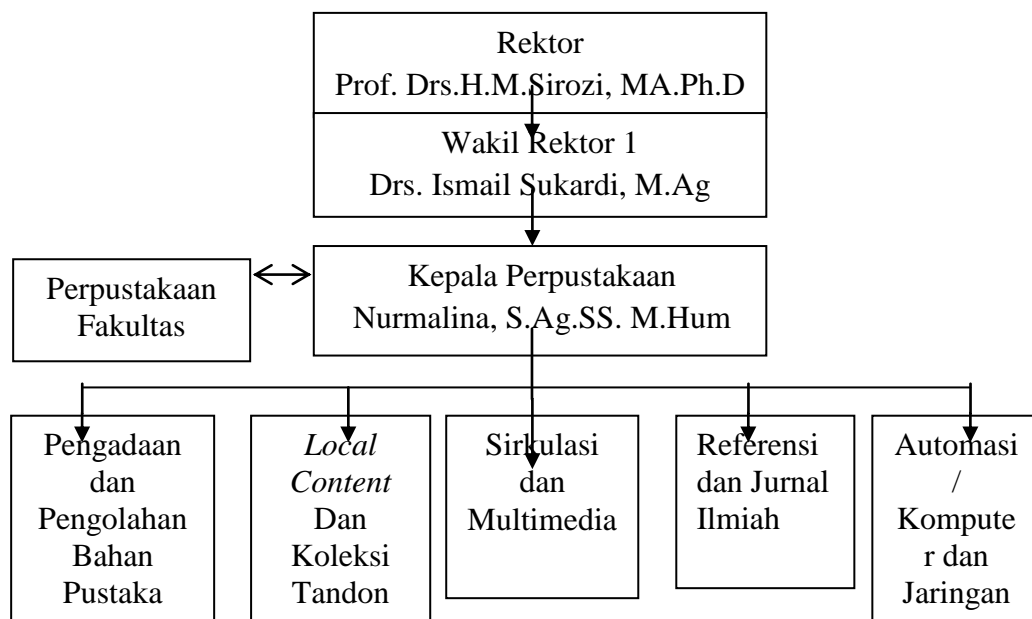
Rektor
Prof. Drs.H.M.Sirozi, MA.Ph.D

Wakil Rektor 1
Drs. Ismail Sukardi, M.Ag

Perpustakaan Fakultas

Kepala Perpustakaan
Nurmalina, S.Ag.SS. M.Hum

Pengadaan dan Pengolahan Bahan Pustaka

*Local Content* Dan Koleksi Tandon

Sirkulasi dan Multimedia

Referensi dan Jurnal Ilmiah

Automasi / Komputer dan Jaringan